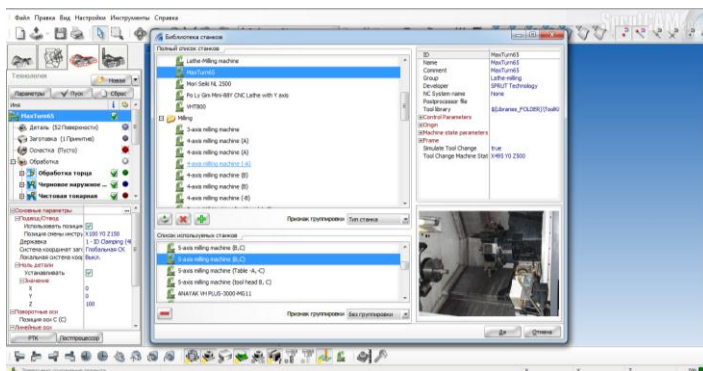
Файл Правка Вид Настройки Инструменты Справка

SprutCAM

Технология
Новая
Параметры
Пуск
Сброс
Имя
MaxTurn65
Деталь (52 Поверхности)
Заготовка (1 Примитив)
Оснастка (Пусто)
Обработка
Обработка торца
Черновое наружное ...
Чистовая токарная ...

Основные параметры
Подвод/Отвод
Использовать позицию
Позиция смены инстру X100 Y0 Z150
Державка 1 - ID Clamping (4)
Система координат заго Глобальная СК
Локальная система коор Выкл.
Ноль детали
Устанавливать
Значение
X 0
Y 0
Z 100
Поворотные оси
Позиция оси C (С)
Линейные оси
РТК
Постпроцессор

Библиотека станков
Полный список станков
Lathe-Milling machine
MaxTurn65
Mori Seiki NL 2500
Po Ly Gim Mini-88Y CNC Lathe with Y axis
VHT800
Milling
3-axis milling machine
4-axis milling machine (A)
4-axis milling machine (A)
4-axis milling machine (A)
4-axis milling machine (B)
4-axis milling machine (B)
4-axis milling machine (B)
Признак группировки Тип станка
Список используемых станков
5-axis milling machine (B,C)
5-axis milling machine (B,C)
5-axis milling machine (Table -A,-C)
5-axis milling machine (tool head B, C)
ANATAK VH PLUS-3000 HM11
Признак группировки Без группировки

ID MaxTurn65
Name MaxTurn65
Comment MaxTurn65
Group Lathe-milling
Developer SPRUT Technology
NC System name None
Postprocessor file
Tool library $(Libraries_FOLDER)\Tools\
Control Parameters
Origin
Machine state parameters
Frame
Simulate Tool Change true
Tool Change Machine Stat X485 Y0 Z500

Да
Отмена